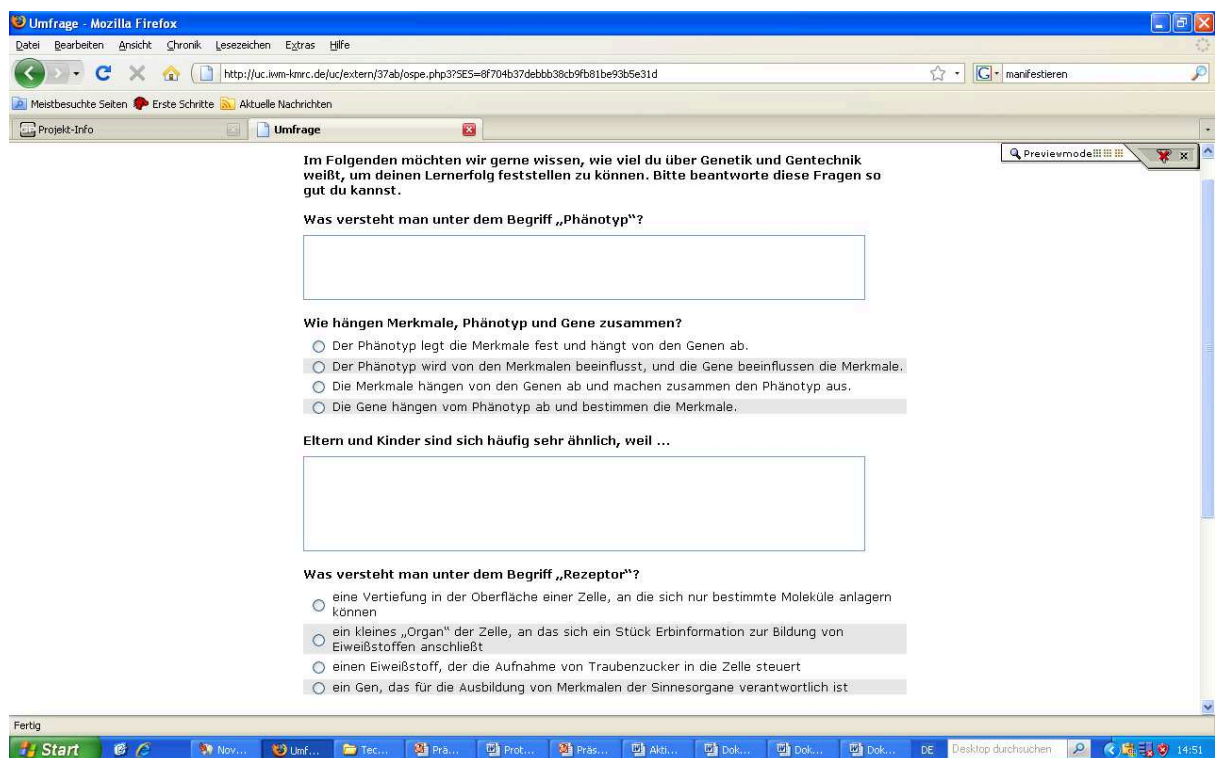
Umfrage - Mozilla Firefox

Datei Bearbeiten Ansicht Chronik Lesezeichen Extras Hilfe

http://uc.iwm-kmrc.de/uc/extern/37ab/ospe.php3?SES=8f704b37debbb38cb9fb81be93b5e31d

manifestieren

Meistbesuchte Seiten Erste Schritte Aktuelle Nachrichten

Projekt-Info

Umfrage

Previewmode

Im Folgenden möchten wir gerne wissen, wie viel du über Genetik und Gentechnik weißt, um deinen Lernerfolg feststellen zu können. Bitte beantworte diese Fragen so gut du kannst.

Was versteht man unter dem Begriff „Phänotyp"?

Wie hängen Merkmale, Phänotyp und Gene zusammen?

Der Phänotyp legt die Merkmale fest und hängt von den Genen ab.

Der Phänotyp wird von den Merkmalen beeinflusst, und die Gene beeinflussen die Merkmale.

Die Merkmale hängen von den Genen ab und machen zusammen den Phänotyp aus.

Die Gene hängen vom Phänotyp ab und bestimmen die Merkmale.

Eltern und Kinder sind sich häufig sehr ähnlich, weil ...

Was versteht man unter dem Begriff „Rezeptor"?

eine Vertiefung in der Oberfläche einer Zelle, an die sich nur bestimmte Moleküle anlagern können

ein kleines „Organ" der Zelle, an das sich ein Stück Erbinformation zur Bildung von Eiweißstoffen anschließt

einen Eiweißstoff, der die Aufnahme von Traubenzucker in die Zelle steuert

ein Gen, das für die Ausbildung von Merkmalen der Sinnesorgane verantwortlich ist

Fertig

Start Nov... Umf... Tec... Prä... Prot... Präs... Akti... Dok... Dok... Dok... DE Desktop durchsuchen 14:51